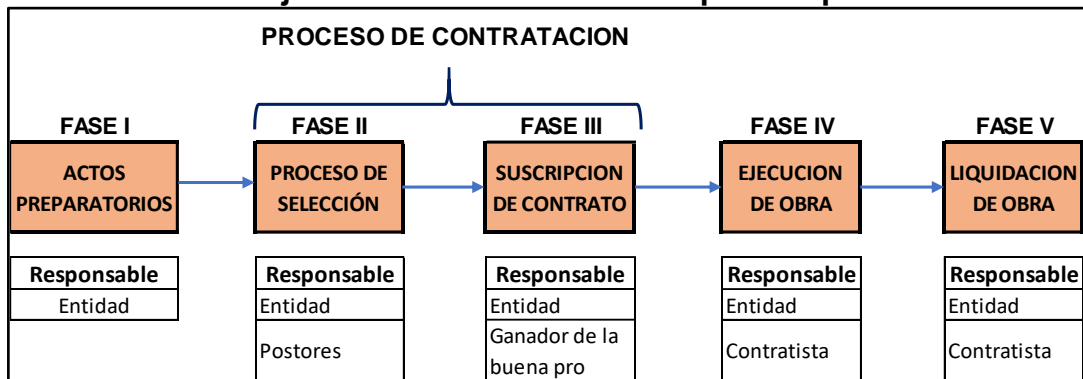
PROCESO DE CONTRATACION

FASE I
ACTOS PREPARATORIOS

FASE II
PROCESO DE SELECCIÓN

FASE III
SUSCRIPCION DE CONTRATO

FASE IV
EJECUCION DE OBRA

FASE V
LIQUIDACION DE OBRA

| Responsable |
|---|
| Entidad |

| Responsable |
|---|
| Entidad |
| Postores |

| Responsable |
|---|
| Entidad |
| Ganador de la buena pro |

| Responsable |
|---|
| Entidad |
| Contratista |

| Responsable |
|---|
| Entidad |
| Contratista |